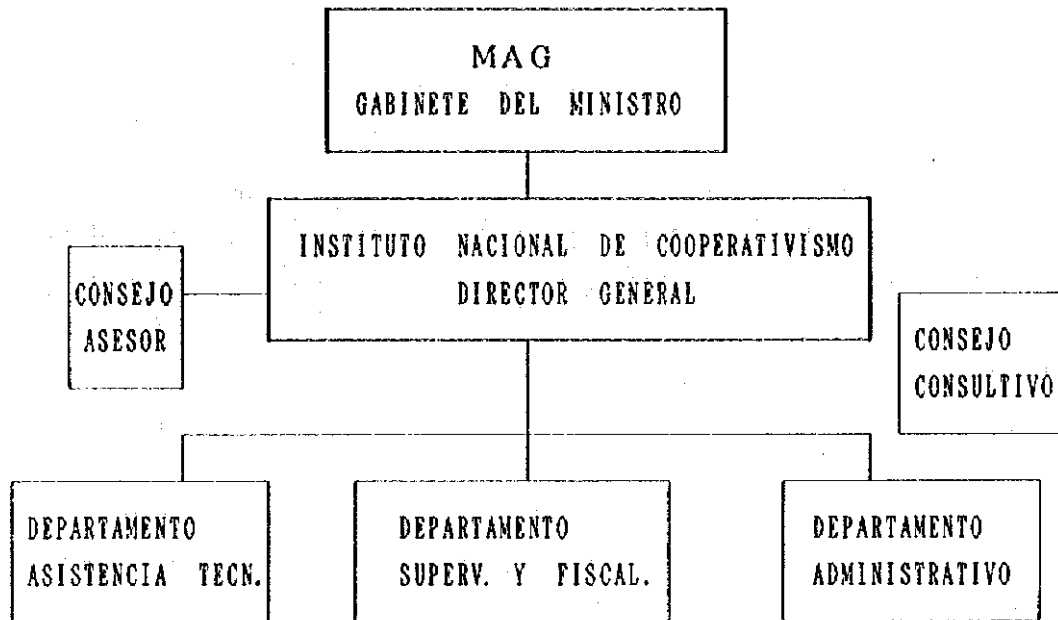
MAG
GABINETE DEL MINISTRO

INSTITUTO NACIONAL DE COOPERATIVISMO
DIRECTOR GENERAL

CONSEJO ASESOR

CONSEJO CONSULTIVO

DEPARTAMENTO ASISTENCIA TECN.

DEPARTAMENTO SUPERV. Y FISCAL.

DEPARTAMENTO ADMINISTRATIVO